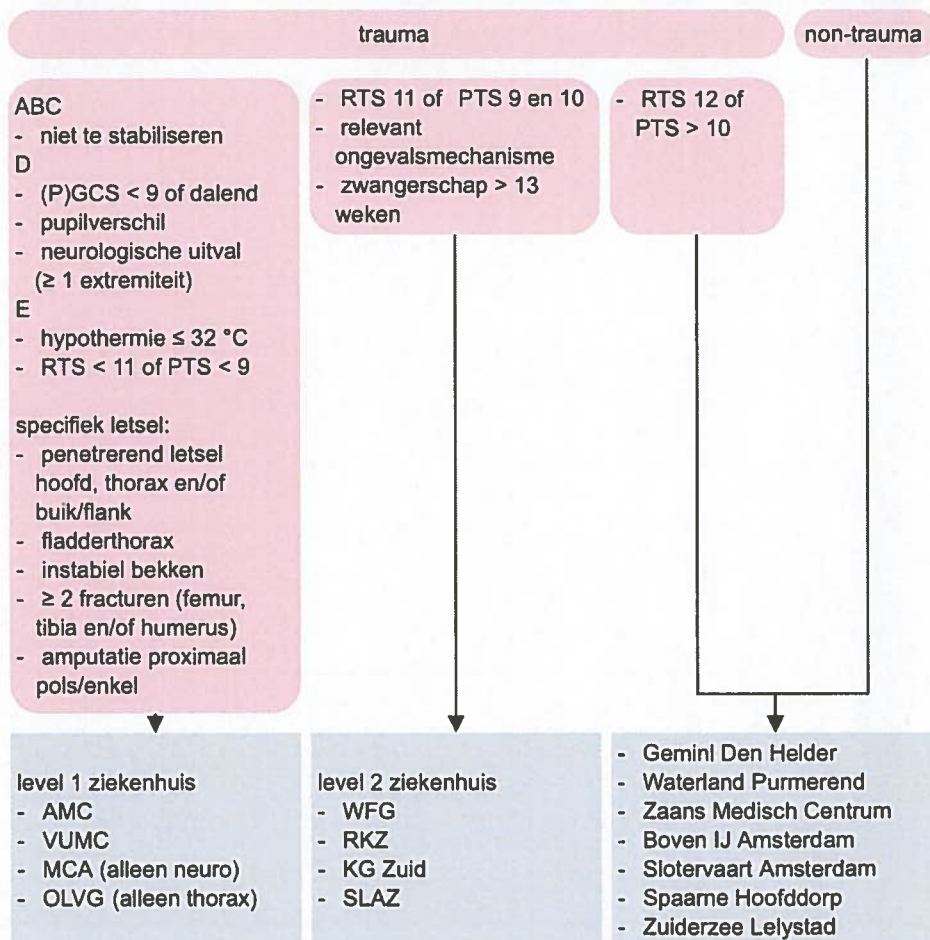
trauma

non-trauma

ABC
- niet te stabiliseren
D
- (P)GCS < 9 of dalend
- pupilverschil
- neurologische uitval (≥ 1 extremiteit)
E
- hypothermie ≤ 32 °C
- RTS < 11 of PTS < 9

specifiek letsel:
- penetrerend letsel hoofd, thorax en/of buik/flank
- fladderthorax
- instabiel bekken
- ≥ 2 fracturen (femur, tibia en/of humerus)
- amputatie proximaal pols/enkel

- RTS 11 of PTS 9 en 10
- relevant ongevalsmechanisme
- zwangerschap > 13 weken

- RTS 12 of PTS > 10

level 1 ziekenhuis
- AMC
- VUMC
- MCA (alleen neuro)
- OLVG (alleen thorax)

level 2 ziekenhuis
- WFG
- RKZ
- KG Zuid
- SLAZ

- Gemini Den Helder
- Waterland Purmerend
- Zaans Medisch Centrum
- Boven IJ Amsterdam
- Slotervaart Amsterdam
- Spaarne Hoofddorp
- Zuiderzee Lelystad